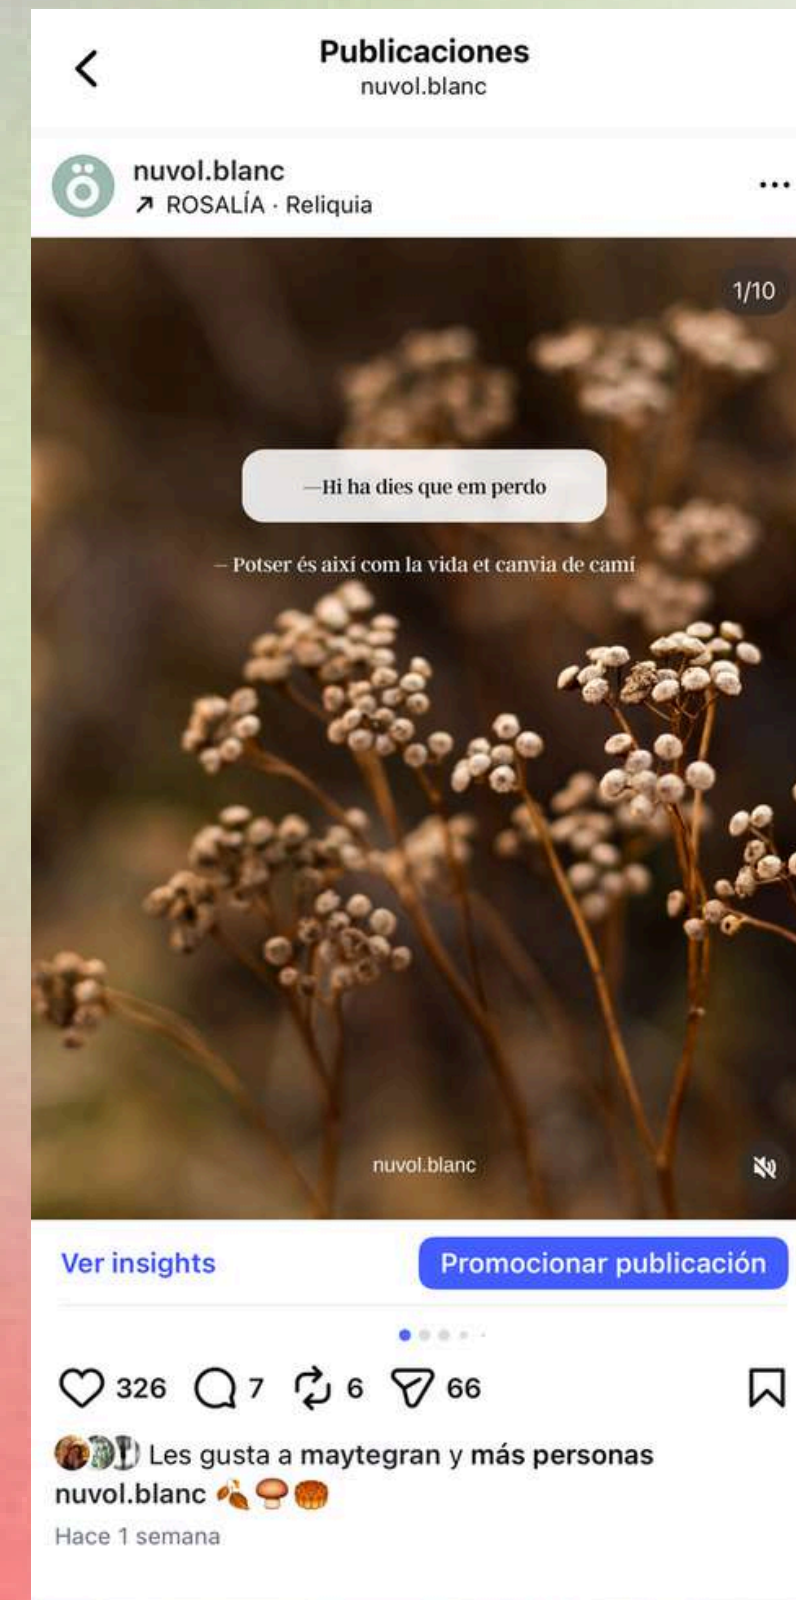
Publicaciones
nuvol.blanc

nuvol.blanc
↗ ROSALÍA · Reliquia

1/10

—Hi ha dies que em perdo

— Potser és així com la vida et canvia de camí

nuvol.blanc

Ver insights
Promocionar publicación

326 7 6 66

Les gusta a maytegran y más personas
nuvol.blanc 🍂🍄🥮
Hace 1 semana